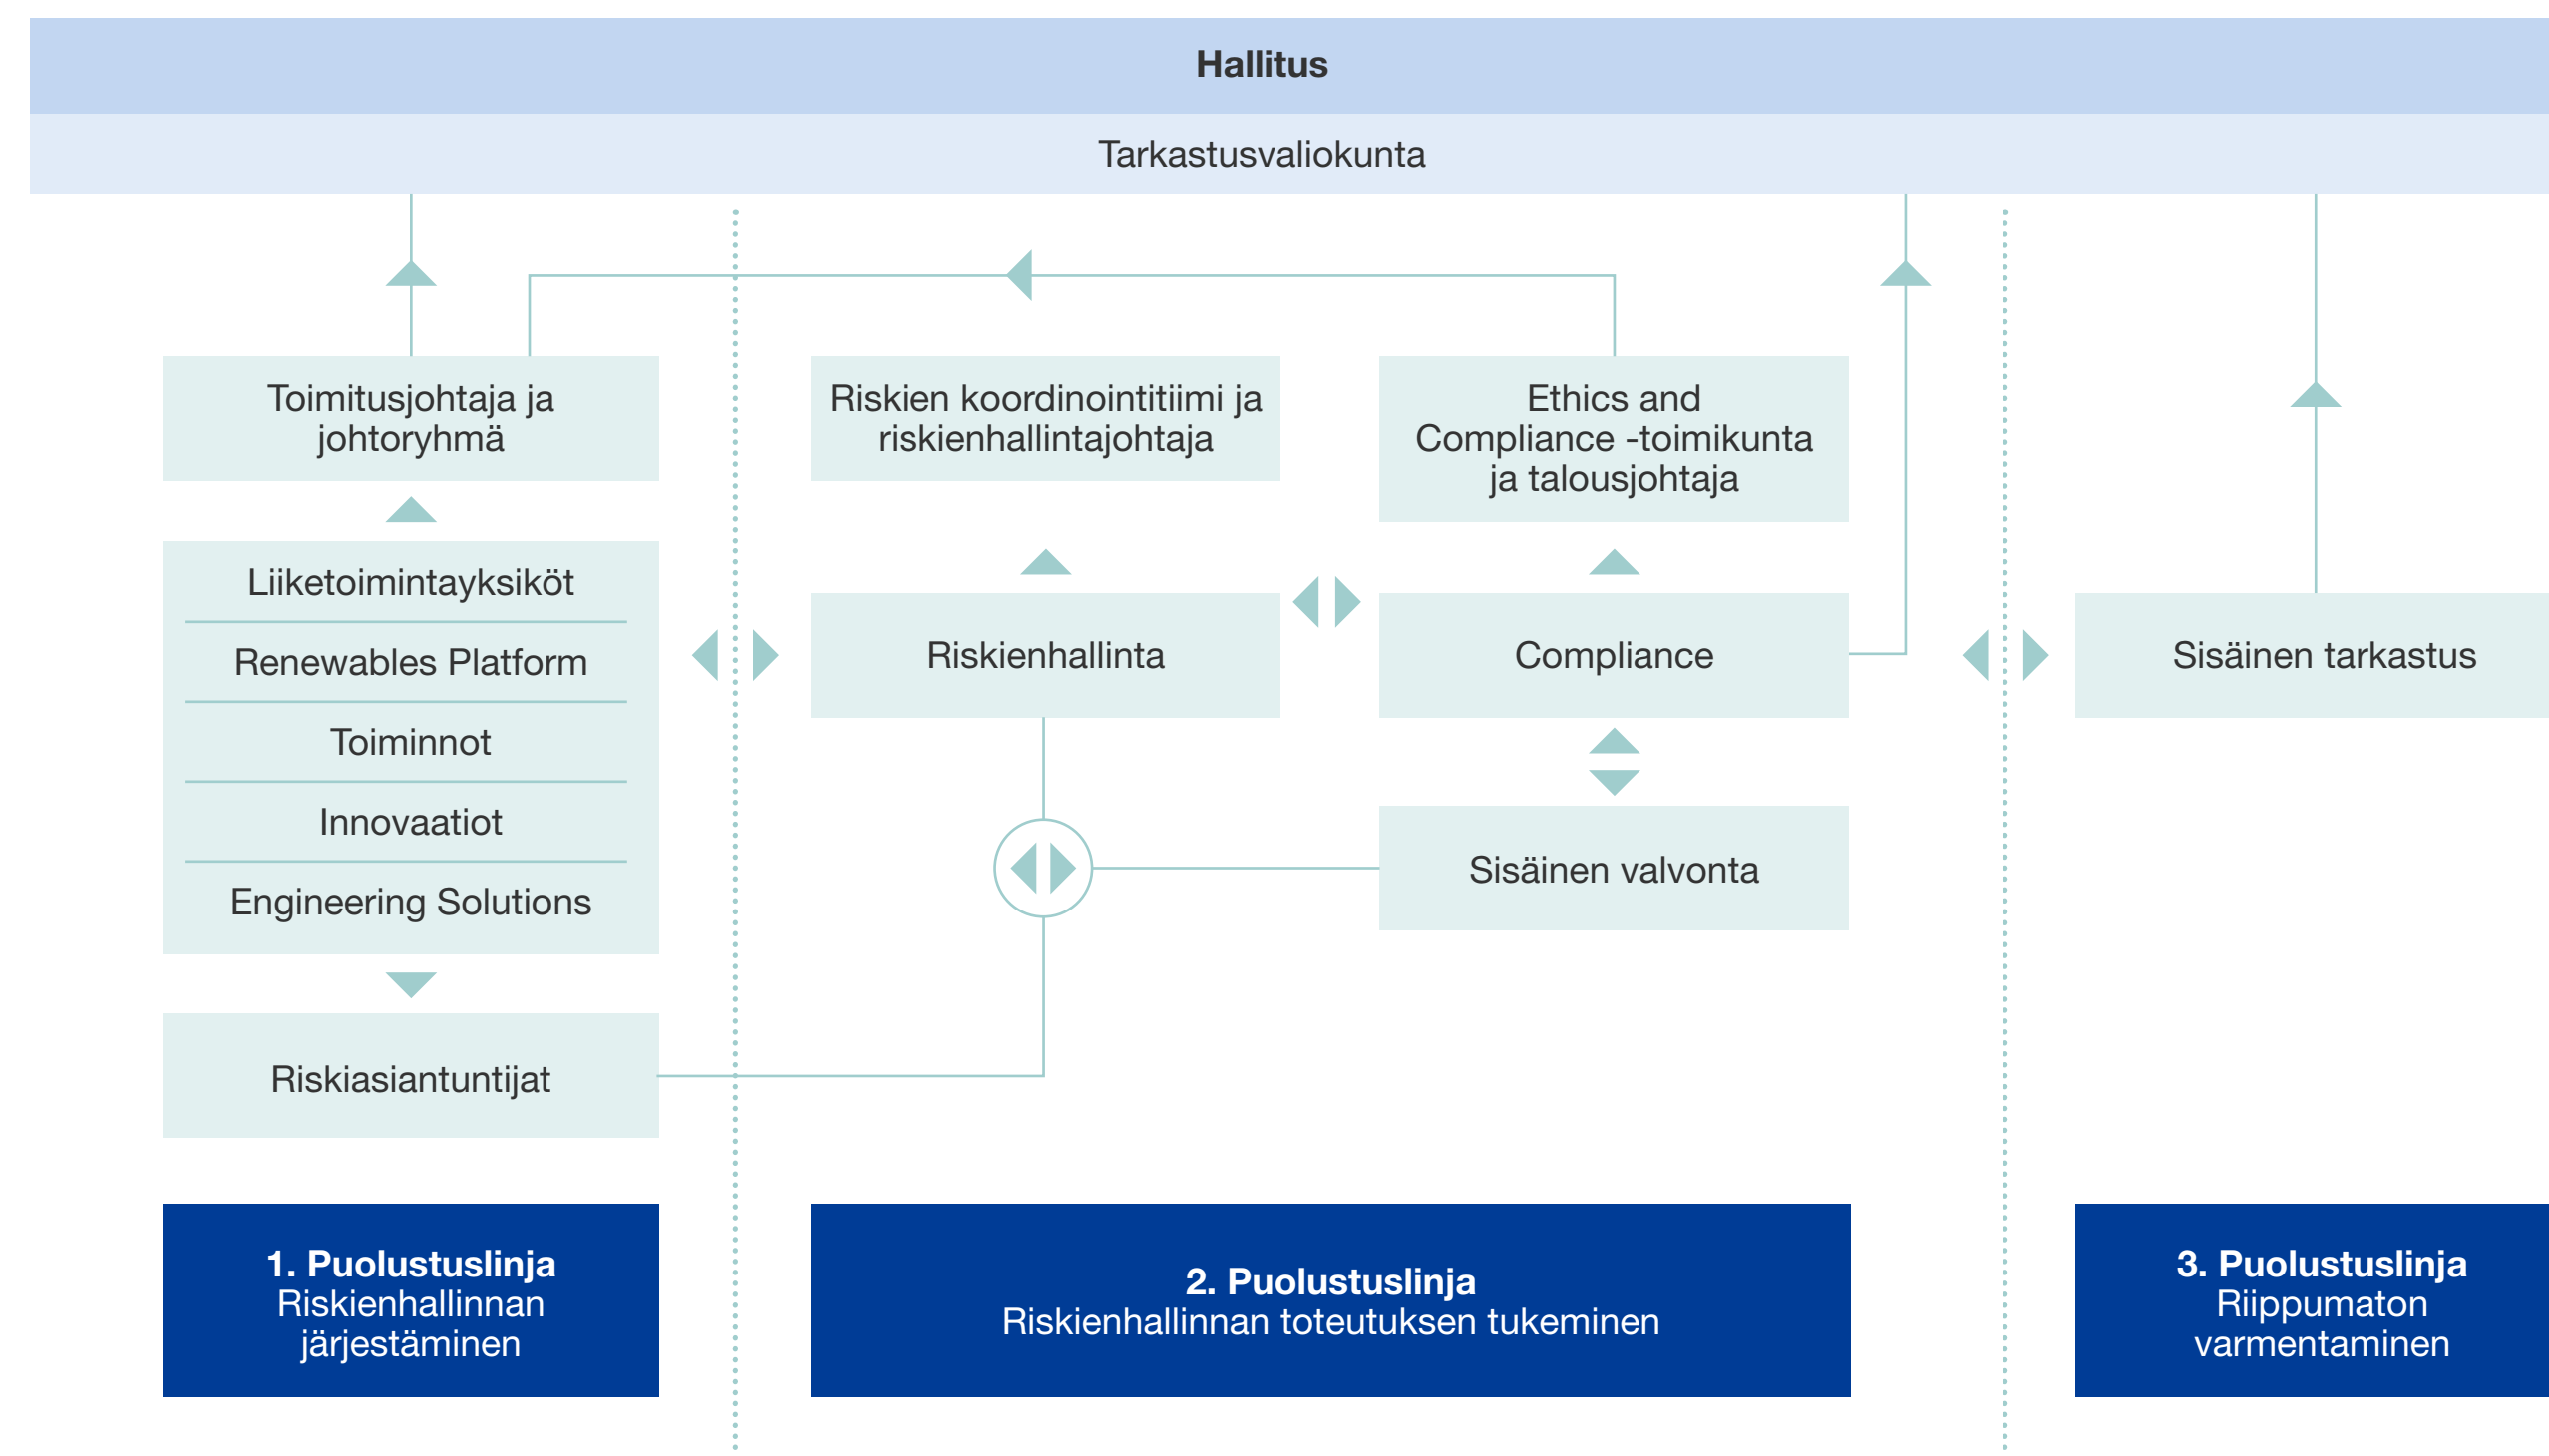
Hallitus

Tarkastusvaliokunta

Toimitusjohtaja ja johtoryhmä

Riskien koordinointitiimi ja riskienhallintajohtaja

Ethics and Compliance -toimikunta ja talousjohtaja

Liiketoimintayksiköt

Renewables Platform

Toiminnot

Innovaatiot

Engineering Solutions

Riskienhallinta

Compliance

Sisäinen tarkastus

Sisäinen valvonta

Riskiasiantuntijat

1. Puolustuslinja
Riskienhallinnan järjestäminen

2. Puolustuslinja
Riskienhallinnan toteutuksen tukeminen

3. Puolustuslinja
Riippumaton varmentaminen